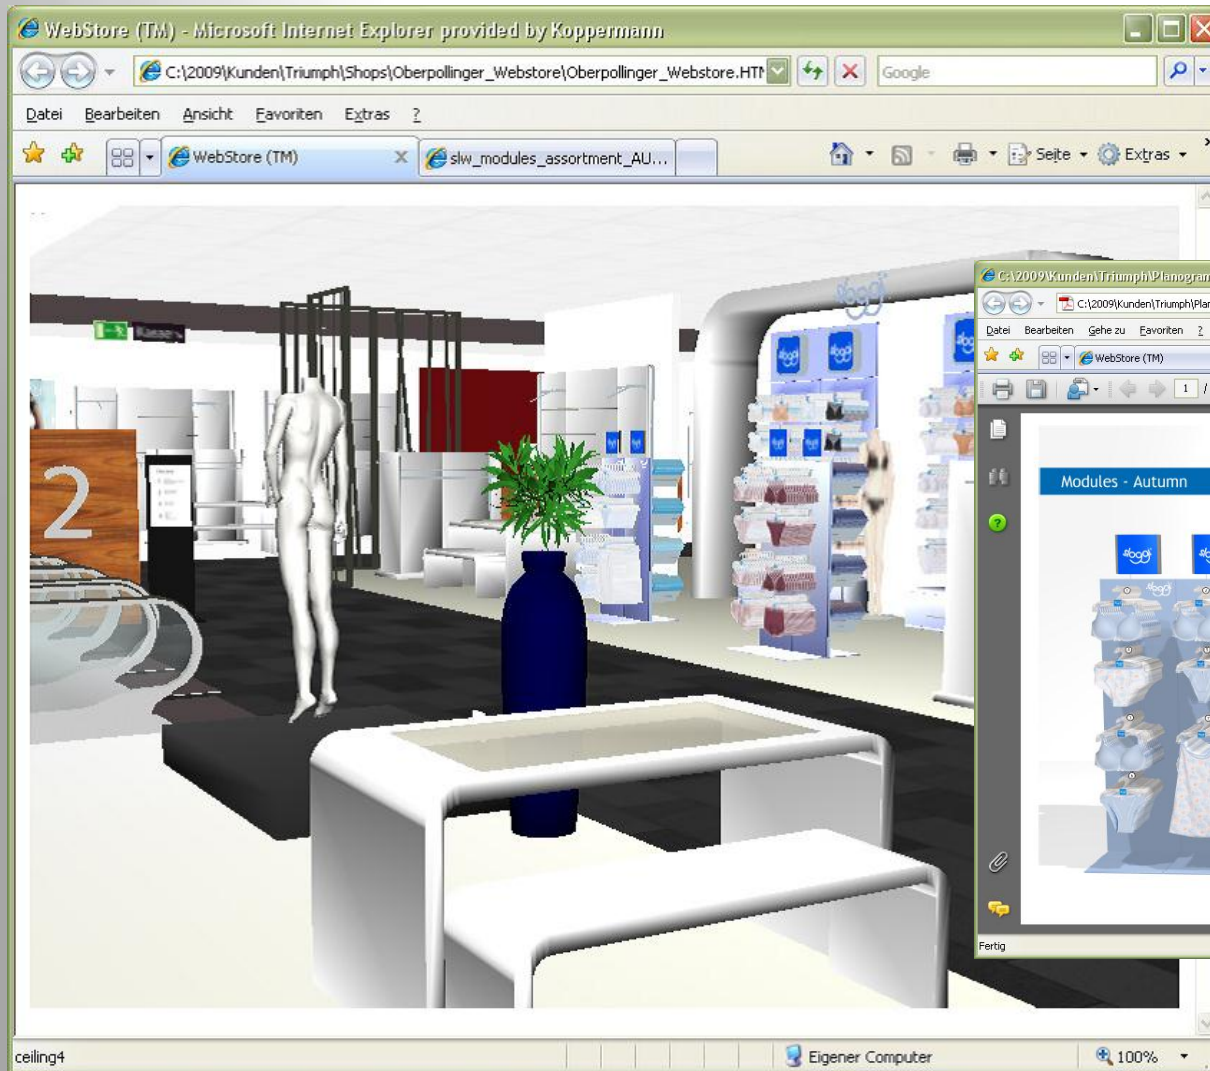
WebStore (TM) - Microsoft Internet Explorer provided by Koppermann

C:\2009\Kunden\Triumph\Shops\Oberpollinger_Webstore\Oberpollinger_Webstore.HTM

Google

Datei Bearbeiten Ansicht Favoriten Extras ?

WebStore (TM)

slw_modules_assortment_AU...

Seite Extras

Kasse

2

sloggi

C:\2009\Kunden\Triumph\Planogram

C:\2009\Kunden\Triumph\Plan

Datei Bearbeiten Gehe zu Favoriten ?

WebStore (TM)

1 /

Modules - Autumn

sloggi

Fertig

ceiling4

Eigener Computer

100%